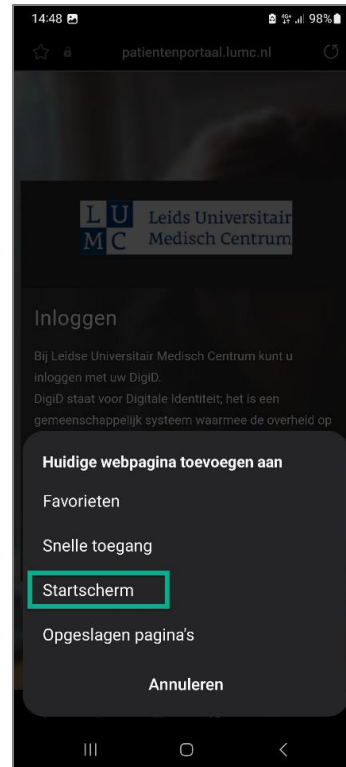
14:48 98%

patientenportaal.lumc.nl

L U
M C
Leids Universitair
Medisch Centrum

Inloggen

Bij Leidse Universitair Medisch Centrum kunt u inloggen met uw DigiD.
DigiD staat voor Digitale Identiteit; het is een gemeenschappelijk systeem waarmee de overheid op

Huidige webpagina toevoegen aan

Favorieten

Snelle toegang

Startscherm

Opgeslagen pagina's

Annuleren